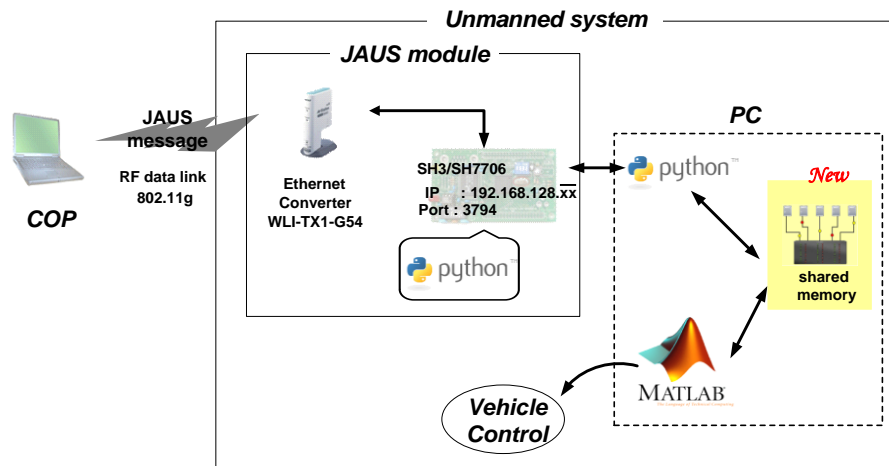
Unmanned system

JAUS module

JAUS message

RF data link 802.11g

COP

Ethernet Converter WLI-TX1-G54

SH3/SH7706

IP : 192.168.128.xx

Port : 3794

python

PC

python

New

shared memory

MATLAB

Vehicle Control